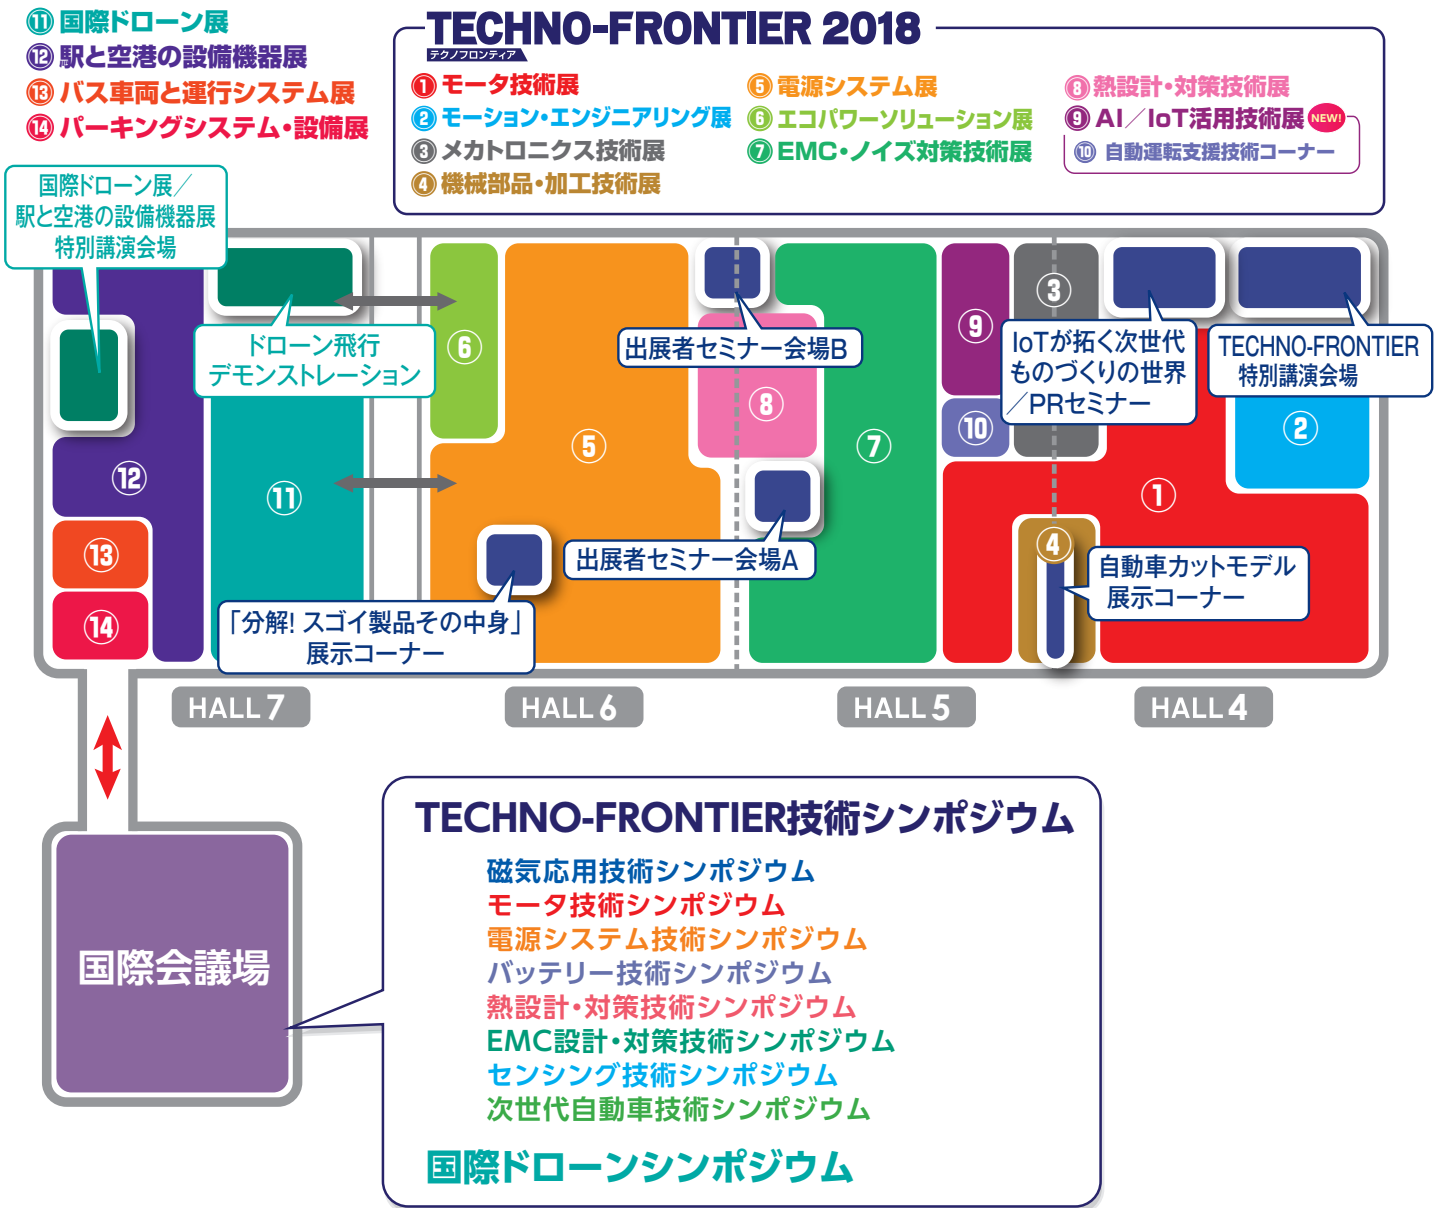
⑪ 国際ドローン展
⑫ 駅と空港の設備機器展
⑬ バス車両と運行システム展
⑭ パーキングシステム・設備展

TECHNO-FRONTIER 2018
テクノフロンティア

① モータ技術展
② モーション・エンジニアリング展
③ メカトロニクス技術展
④ 機械部品・加工技術展
⑤ 電源システム展
⑥ エコパワーソリューション展
⑦ EMC・ノイズ対策技術展
⑧ 熱設計・対策技術展
⑨ AI／IoT活用技術展 NEW!
⑩ 自動運転支援技術コーナー

国際ドローン展／駅と空港の設備機器展 特別講演会場

ドローン飛行デモンストレーション

出展者セミナー会場B

IoTが拓く次世代ものづくりの世界／PRセミナー

TECHNO-FRONTIER 特別講演会場

⑫
⑪
⑥
⑤
⑧
⑦
⑨
③
⑩
②
①
⑬
⑭
④

出展者セミナー会場A

自動車カットモデル展示コーナー

「分解! スゴイ製品その中身」展示コーナー

HALL 7
HALL 6
HALL 5
HALL 4

国際会議場

TECHNO-FRONTIER技術シンポジウム
磁気応用技術シンポジウム
モータ技術シンポジウム
電源システム技術シンポジウム
バッテリー技術シンポジウム
熱設計・対策技術シンポジウム
EMC設計・対策技術シンポジウム
センシング技術シンポジウム
次世代自動車技術シンポジウム

国際ドローンシンポジウム